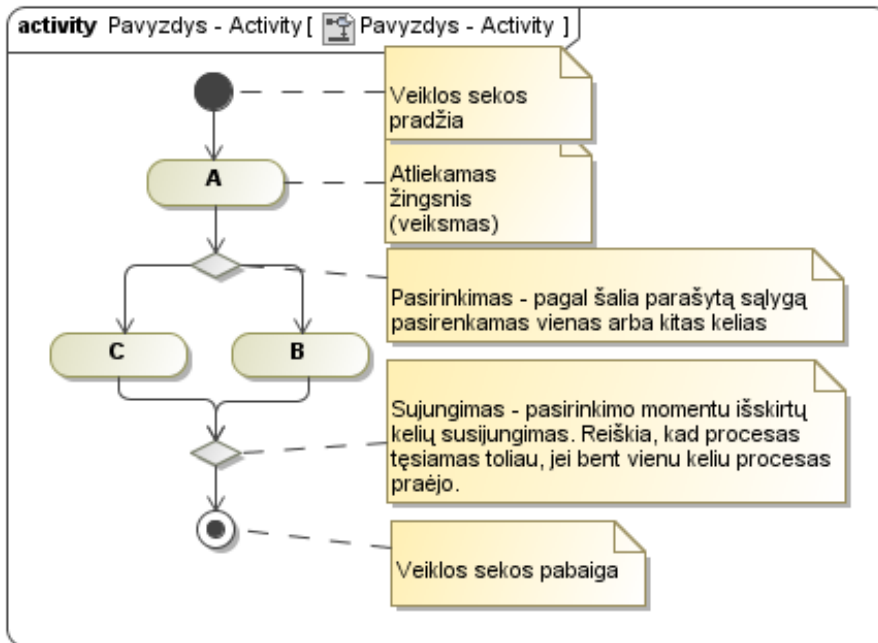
activity Pavyzdys - Activity [ Pavyzdys - Activity ]

Veiklos sekos pradžia

A

Atliekamas žingsnis (veiksmas)

Pasirinkimas - pagal šalia parašytą sąlygą pasirenkamas vienas arba kitas kelias

C

B

Sujungimas - pasirinkimo momentu išskirtų kelių susijungimas. Reiškia, kad procesas tęsiamas toliau, jei bent vienu keliu procesas praėjo.

Veiklos sekos pabaiga